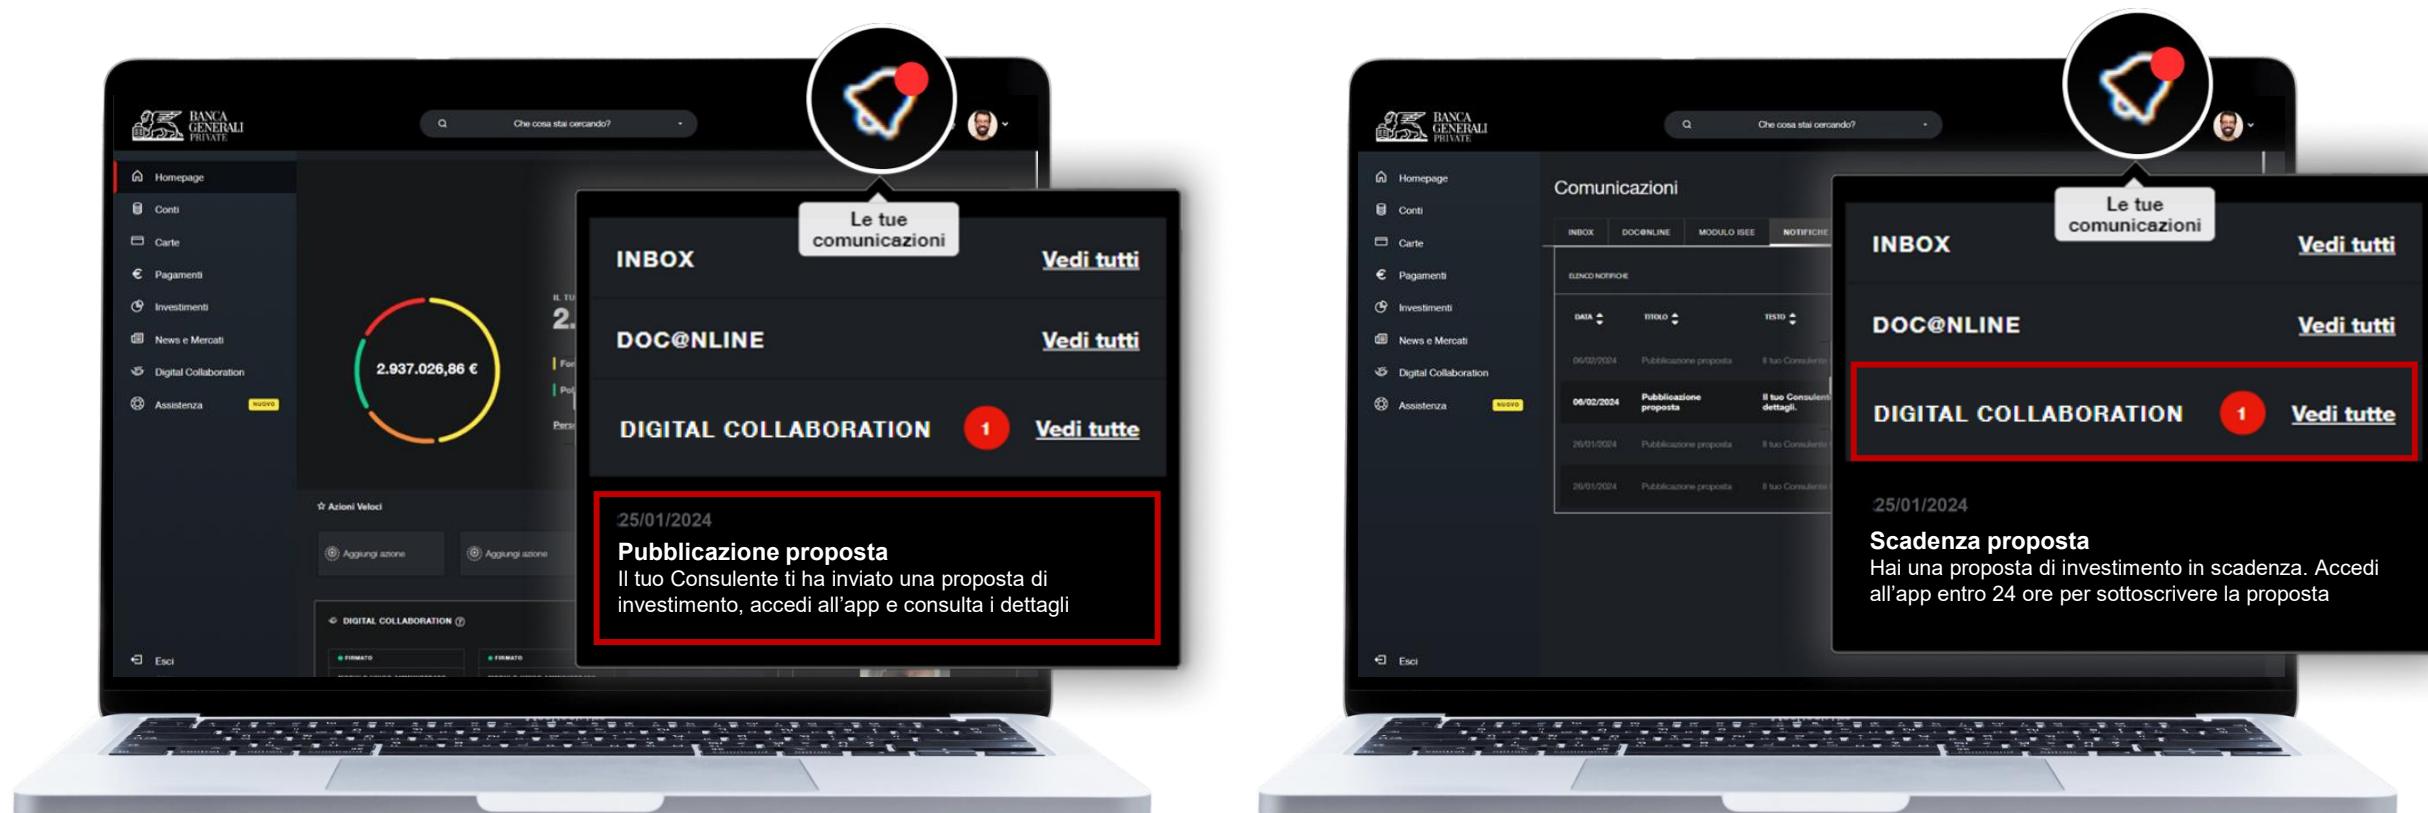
BANCA GENERALI PRIVATE

Che cosa stai cercando?

Homepage
Conti
Carte
Pagamenti
Investimenti
News e Mercati
Digital Collaboration
Assistenza NUOVO

2.937.026,86 €

Azioni Veloci
Aggiungi azione
Aggiungi azione

DIGITAL COLLABORATION
FIRMATO
FIRMATO

Esci

Le tue comunicazioni

INBOX Vedi tutti
DOC@NLINE Vedi tutti
DIGITAL COLLABORATION 1 Vedi tutte

25/01/2024
Pubblicazione proposta
Il tuo Consulente ti ha inviato una proposta di investimento, accedi all'app e consulta i dettagli

BANCA GENERALI PRIVATE

Che cosa stai cercando?

Homepage
Conti
Carte
Pagamenti
Investimenti
News e Mercati
Digital Collaboration
Assistenza NUOVO

Comunicazioni
INBOX DOC@NLINE MODULO ISEE NOTIFICHE
ELENCO NOTIFICHE
DATA TITOLO TESTO
06/02/2024 Pubblicazione proposta Il tuo Consulente
06/02/2024 Pubblicazione proposta Il tuo Consulent dettagli.
26/01/2024 Pubblicazione proposta Il tuo Consulente
26/01/2024 Pubblicazione proposta Il tuo Consulente

Esci

Le tue comunicazioni

INBOX Vedi tutti
DOC@NLINE Vedi tutti
DIGITAL COLLABORATION 1 Vedi tutte

25/01/2024
Scadenza proposta
Hai una proposta di investimento in scadenza. Accedi all'app entro 24 ore per sottoscrivere la proposta